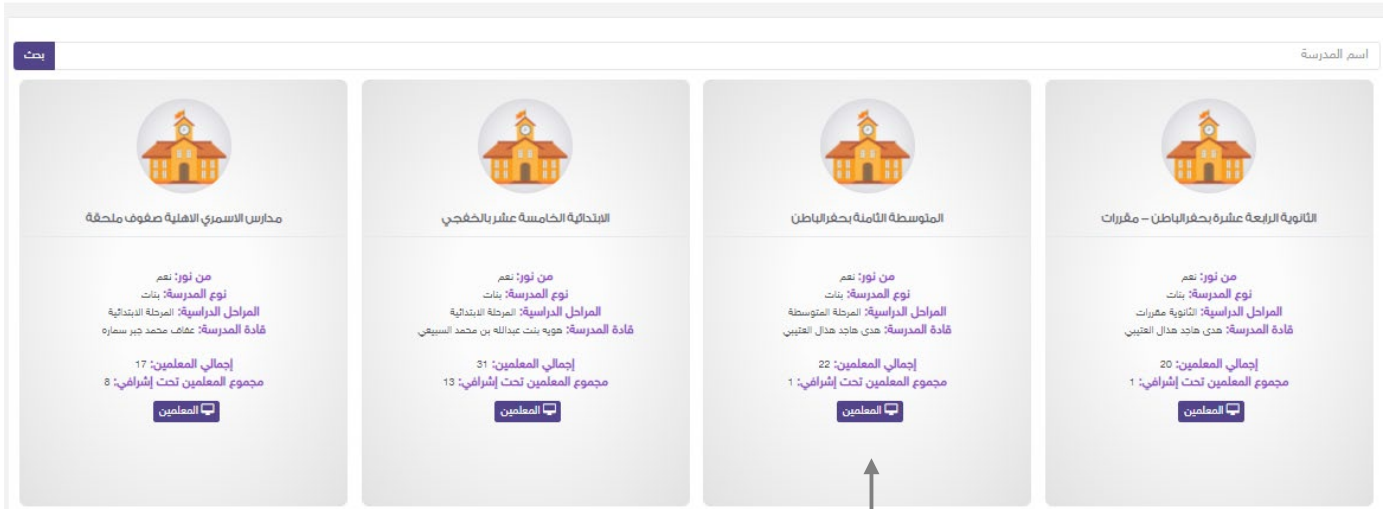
اسم المدرسة
بحث

الثانوية الرابعة عشرة بحفرالباطن – مقررات

من نور: نعم
نوع المدرسة: بنات
المراحل الدراسية: الثانوية مقررات
قادة المدرسة: هدى هاجد هذال العتيبي

إجمالي المعلمين: 20
مجموع المعلمين تحت إشرافي: 1

المعلمين

المتوسطة الثامنة بحفرالباطن

من نور: نعم
نوع المدرسة: بنات
المراحل الدراسية: المرحلة المتوسطة
قادة المدرسة: هدى هاجد هذال العتيبي

إجمالي المعلمين: 22
مجموع المعلمين تحت إشرافي: 1

المعلمين

الابتدائية الخامسة عشر بالخفجي

من نور: نعم
نوع المدرسة: بنات
المراحل الدراسية: المرحلة الابتدائية
قادة المدرسة: هويه بنت عبدالله بن محمد السبيعي

إجمالي المعلمين: 31
مجموع المعلمين تحت إشرافي: 13

المعلمين

مدارس الاسمري الاهلية صفوف ملحقة

من نور: نعم
نوع المدرسة: بنات
المراحل الدراسية: المرحلة الابتدائية
قادة المدرسة: عفاف محمد جبر سماره

إجمالي المعلمين: 17
مجموع المعلمين تحت إشرافي: 8

المعلمين